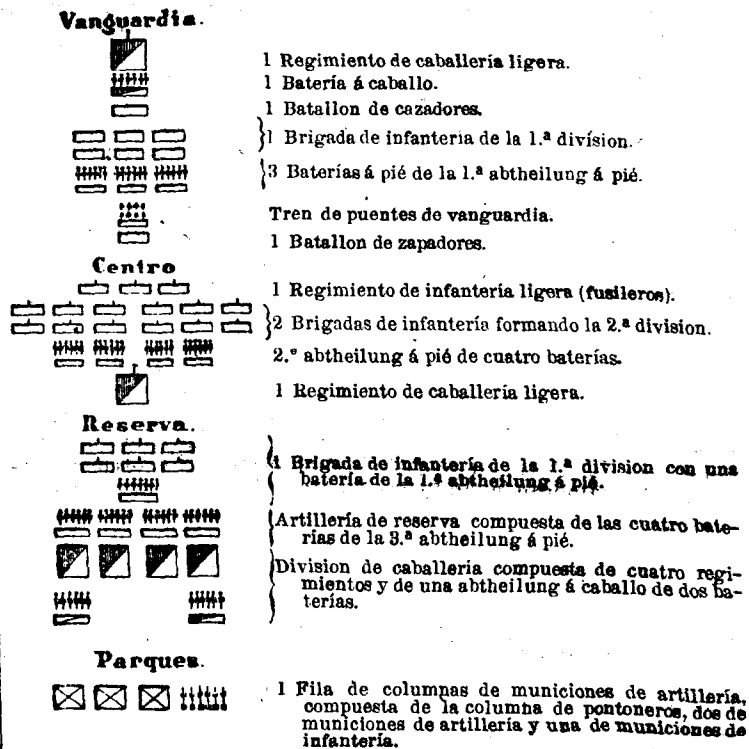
Vanguardia.

1 Regimiento de caballería ligera.
1 Batería á caballo.
1 Batallon de cazadores.
1 Brigada de infantería de la 1.ª division.
3 Baterías á pié de la 1.ª abtheilung á pié.
Tren de puentes de vanguardia.
1 Batallon de zapadores.

Centro

1 Regimiento de infantería ligera (fusileros).
2 Brigadas de infantería formando la 2.ª division.
2.º abtheilung á pié de cuatro baterías.
1 Regimiento de caballería ligera.

Reserva.

1 Brigada de infantería de la 1.ª division con una batería de la 1.ª abtheilung á pié.
Artillería de reserva compuesta de las cuatro baterías de la 3.ª abtheilung á pié.
Division de caballería compuesta de cuatro regimientos y de una abtheilung á caballo de dos baterías.

Parques.

1 Fila de columnas de municiones de artillería, compuesta de la columna de pontoneros, dos de municiones de artillería y una de municiones de infantería.